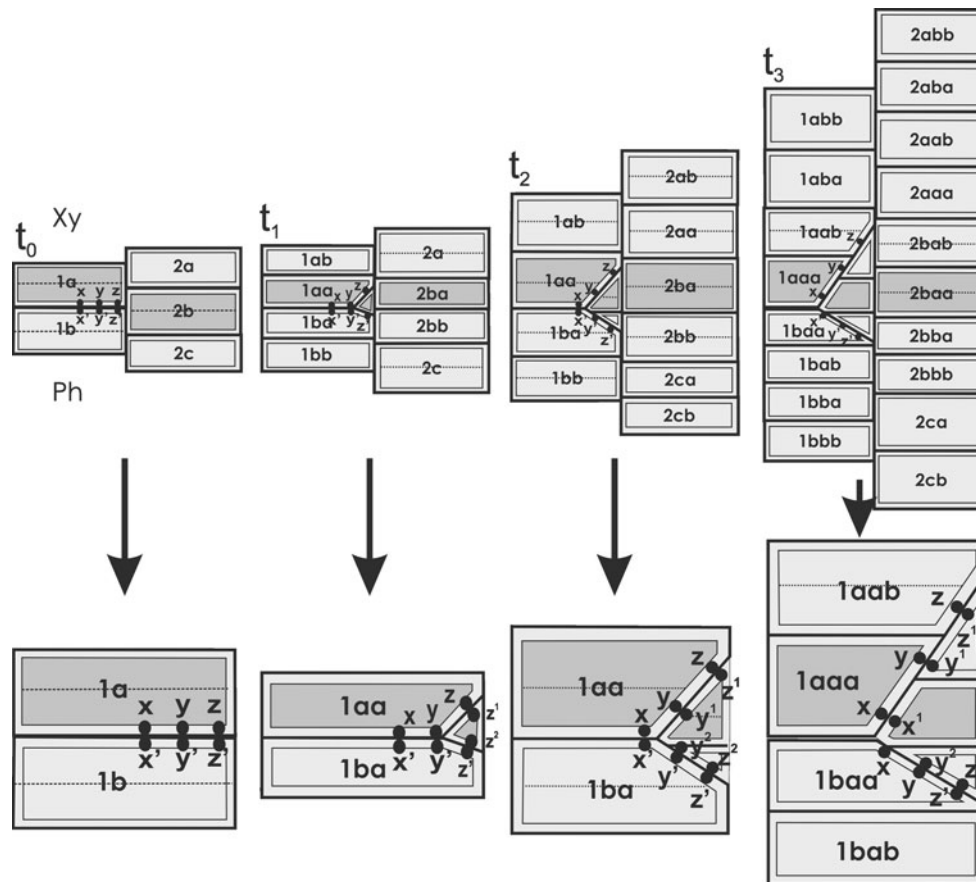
$t_0$ Xy

1a x y z
1b x' y' z'

2a
2b
2c

Ph

$t_1$

1ab
1aa x y z
1ba x' y' z'
1bb

2a
2ba
2bb
2c

$t_2$

1ab
1aa
1ba
1bb

2ab
2aa
2ba
2bb
2ca
2cb

$t_3$

1abb
1aba
1aab
1aaa
1baa
1bab
1bba
1bbb

2abb
2aba
2aab
2aaa
2bab
2baa
2bba
2bbb
2ca
2cb

1a x y z
1b x' y' z'

1aa x y z $z^1$ $z^2$
1ba x' y' z'

1aa z $z^1$ x y $y^1$ $y^2$ $z^2$
1ba x' y' z'

1aab z $z^1$ $y^1$
1aaa y x $x^1$
1baa x y $y^2$ z'
1bab